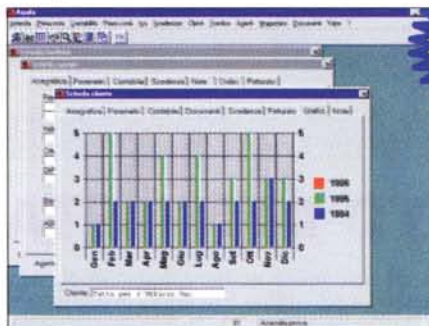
Aspiq
Azienda Prevendite Contabilità Finanziaria Iva Scadenze Clienti Fornitori Agenti Magazzino Documenti Finestre ?
Scheda cliente
Anagrafica Personale Contabilità Scadenze Note Ordini Fatturato
Scheda cliente
Anagrafica Personale Contabilità Documenti Scadenze Fatturato Grafici Note
5
4
3
2
1
0
Gen Feb Mar Apr Mag Giu Lug Ago Set Ott Nov Dic
1996
1995
1994
Cliente: Tutto per l'Ufficio Snc
Agenti